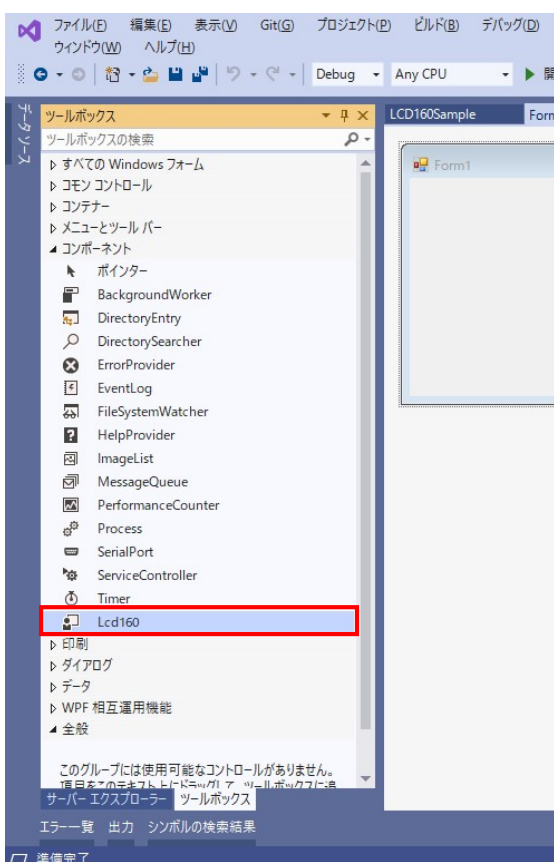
ファイル(F) 編集(E) 表示(V) Git(G) プロジェクト(P) ビルド(B) デバッグ(D)
ウィンドウ(W) ヘルプ(H)

Debug Any CPU

データソース

ツールボックス

ツールボックスの検索

▷ すべての Windows フォーム
▷ コモン コントロール
▷ コンテナー
▷ メニューとツール バー
◢ コンポーネント
ポインター
BackgroundWorker
DirectoryEntry
DirectorySearcher
ErrorProvider
EventLog
FileSystemWatcher
HelpProvider
ImageList
MessageQueue
PerformanceCounter
Process
SerialPort
ServiceController
Timer
Lcd160
▷ 印刷
▷ ダイアログ
▷ データ
▷ WPF 相互運用機能
◢ 全般

このグループには使用可能なコントロールがありません。
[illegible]

サーバー エクスプローラー ツールボックス

エラー一覧 出力 シンボルの検索結果

準備完了

LCD160Sample Form

Form1